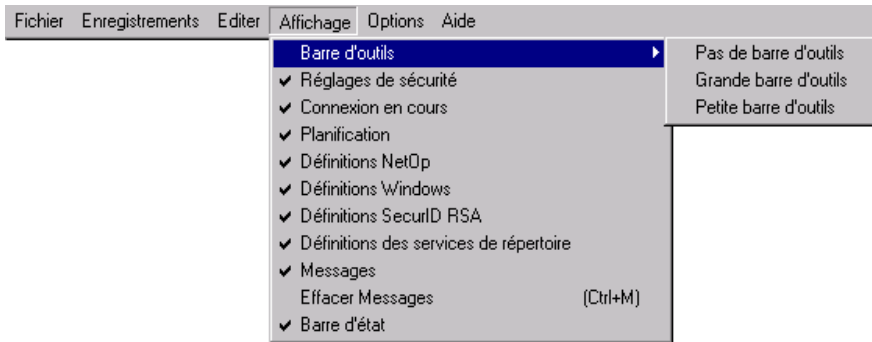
Fichier Enregistrements Editer Affichage Options Aide

Barre d'outils
✔ Réglages de sécurité
✔ Connexion en cours
✔ Planification
✔ Définitions NetOp
✔ Définitions Windows
✔ Définitions SecurID RSA
✔ Définitions des services de répertoire
✔ Messages
Effacer Messages (Ctrl+M)
✔ Barre d'état

Pas de barre d'outils
Grande barre d'outils
Petite barre d'outils